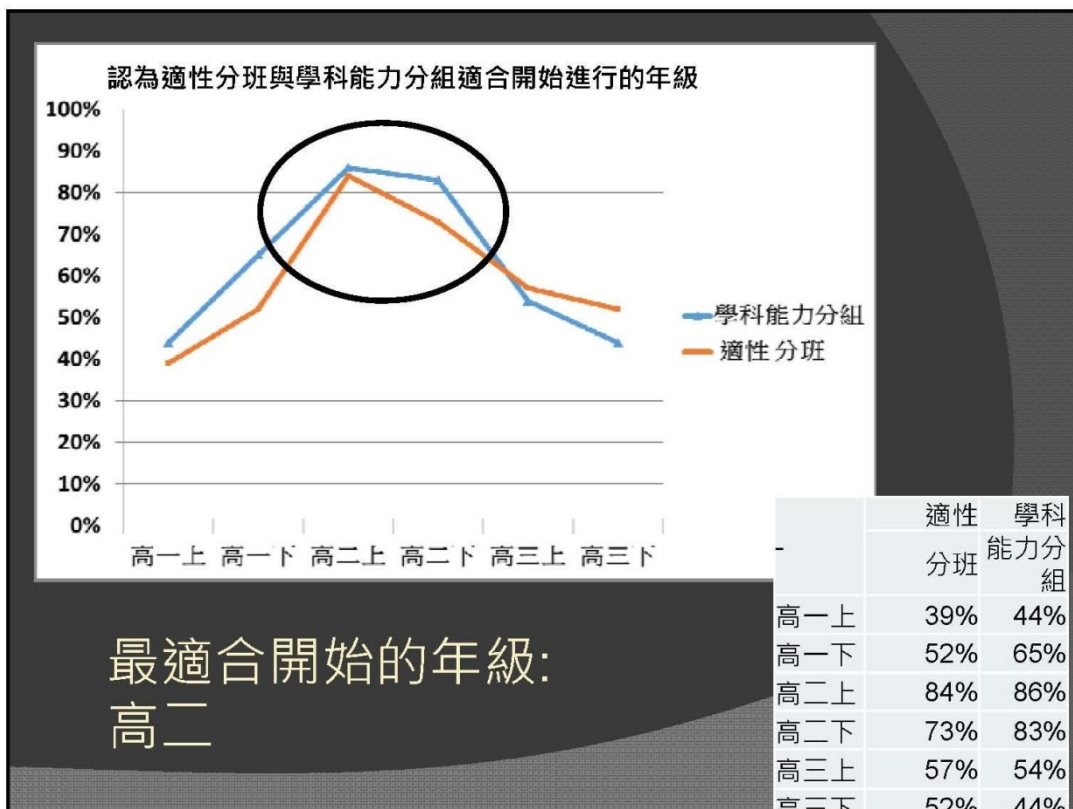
認為適性分班與學科能力分組適合開始進行的年級

100%
90%
80%
70%
60%
50%
40%
30%
20%
10%
0%

高一上 高一下 高二上 高二下 高三上 高三下

學科能力分組
適性分班

| - | 適性分班 | 學科能力分組 |
|---|---|---|
| 高一上 | 39% | 44% |
| 高一下 | 52% | 65% |
| 高二上 | 84% | 86% |
| 高二下 | 73% | 83% |
| 高三上 | 57% | 54% |
| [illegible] | 52% | 44% |

最適合開始的年級:
高二